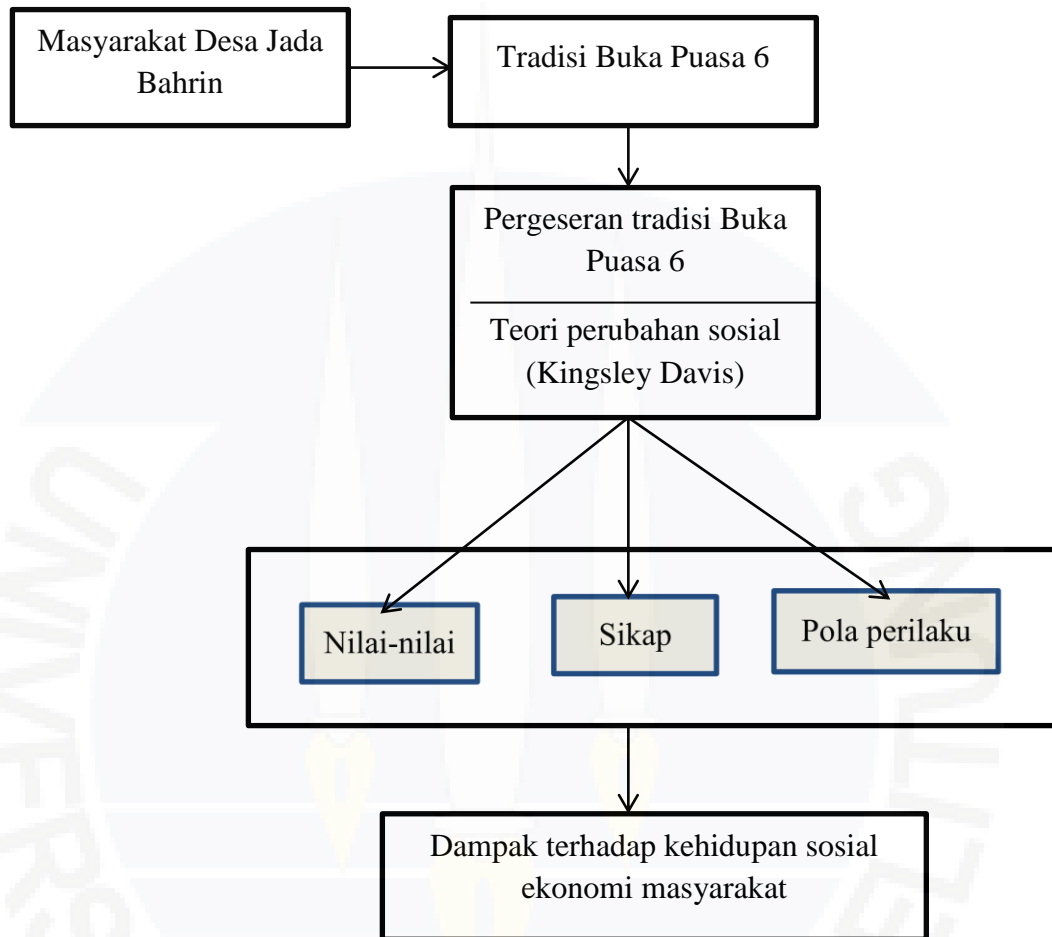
Masyarakat Desa Jada Bahrin

Tradisi Buka Puasa 6

Pergeseran tradisi Buka Puasa 6

Teori perubahan sosial (Kingsley Davis)

Nilai-nilai

Sikap

Pola perilaku

Dampak terhadap kehidupan sosial ekonomi masyarakat